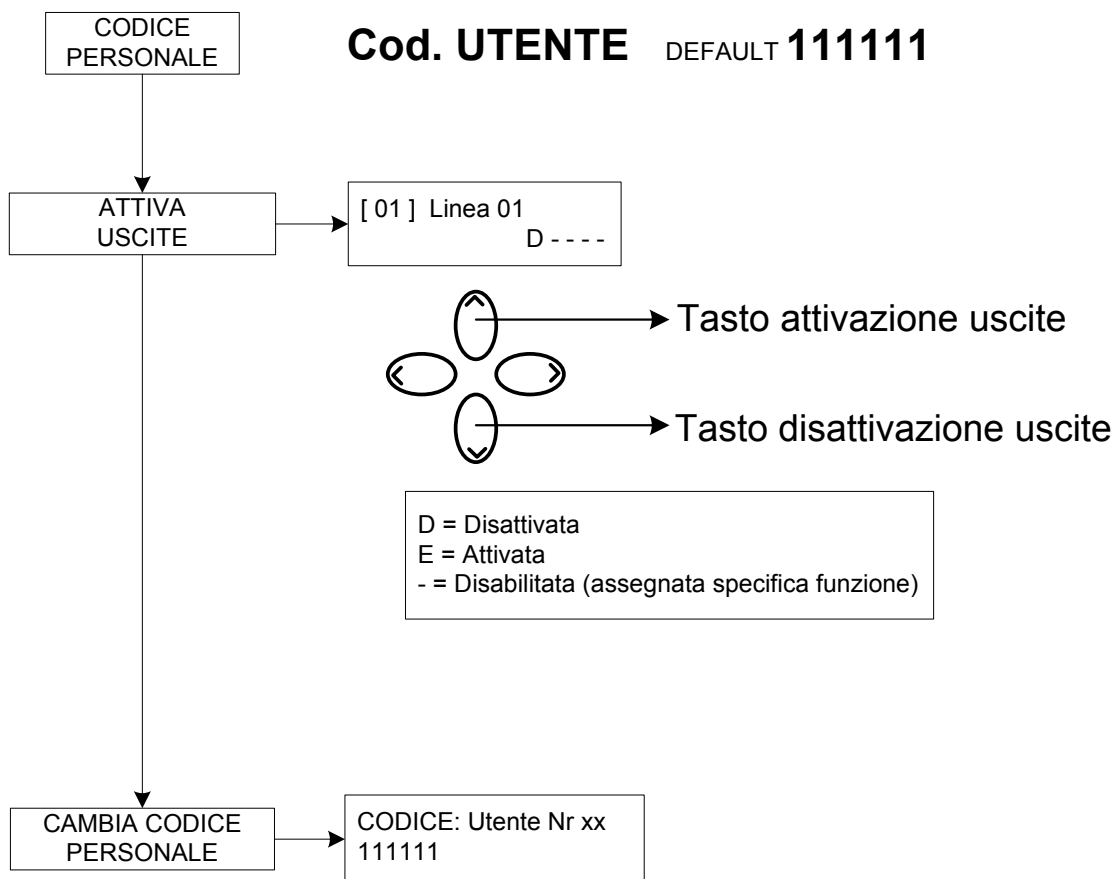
CODICE PERSONALE

**Cod. UTENTE** DEFAULT **111111**

ATTIVA USCITE

[ 01 ] Linea 01
D - - - -

Tasto attivazione uscite

Tasto disattivazione uscite

D = Disattivata
E = Attivata
- = Disabilitata (assegnata specifica funzione)

CAMBIA CODICE PERSONALE

CODICE: Utente Nr xx
111111